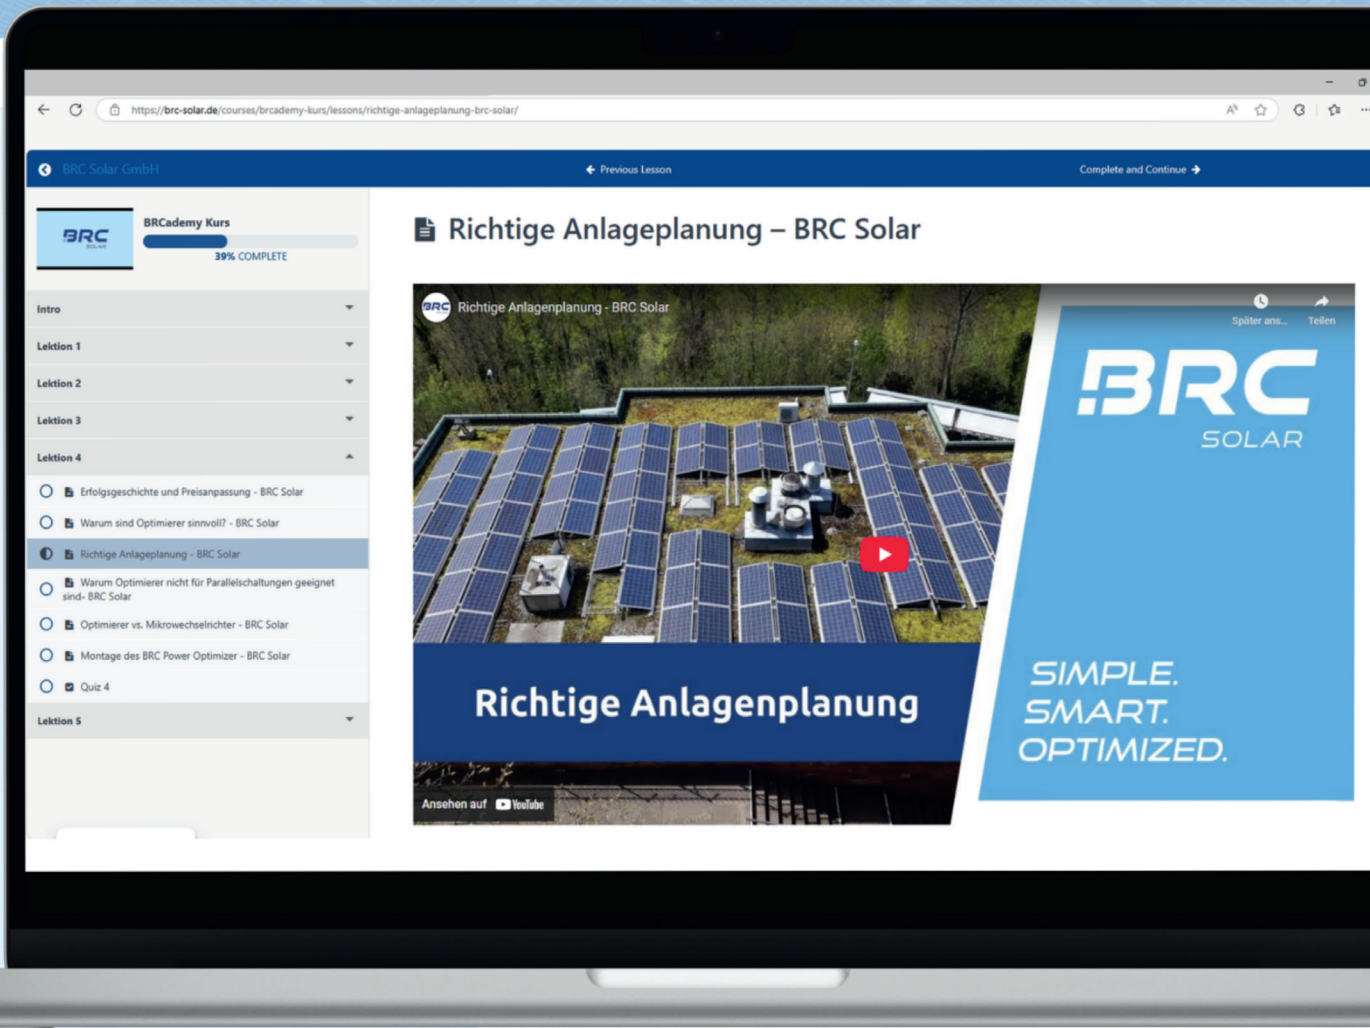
https://brc-solar.de/courses/brcademy-kurs/lessons/richtige-anlageplanung-brc-solar/

BRC Solar GmbH

Previous Lesson

Complete and Continue

BRC SOLAR

BRCademy Kurs

39% COMPLETE

Intro

Lektion 1

Lektion 2

Lektion 3

Lektion 4

Erfolgsgeschichte und Preisanpassung - BRC Solar

Warum sind Optimierer sinnvoll? - BRC Solar

Richtige Anlageplanung - BRC Solar

Warum Optimierer nicht für Parallelschaltungen geeignet sind- BRC Solar

Optimierer vs. Mikrowechselrichter - BRC Solar

Montage des BRC Power Optimizer - BRC Solar

Quiz 4

Lektion 5

Richtige Anlageplanung – BRC Solar

Richtige Anlagenplanung - BRC Solar

Später ans...

Teilen

BRC SOLAR

Richtige Anlagenplanung

SIMPLE. SMART. OPTIMIZED.

Ansehen auf YouTube